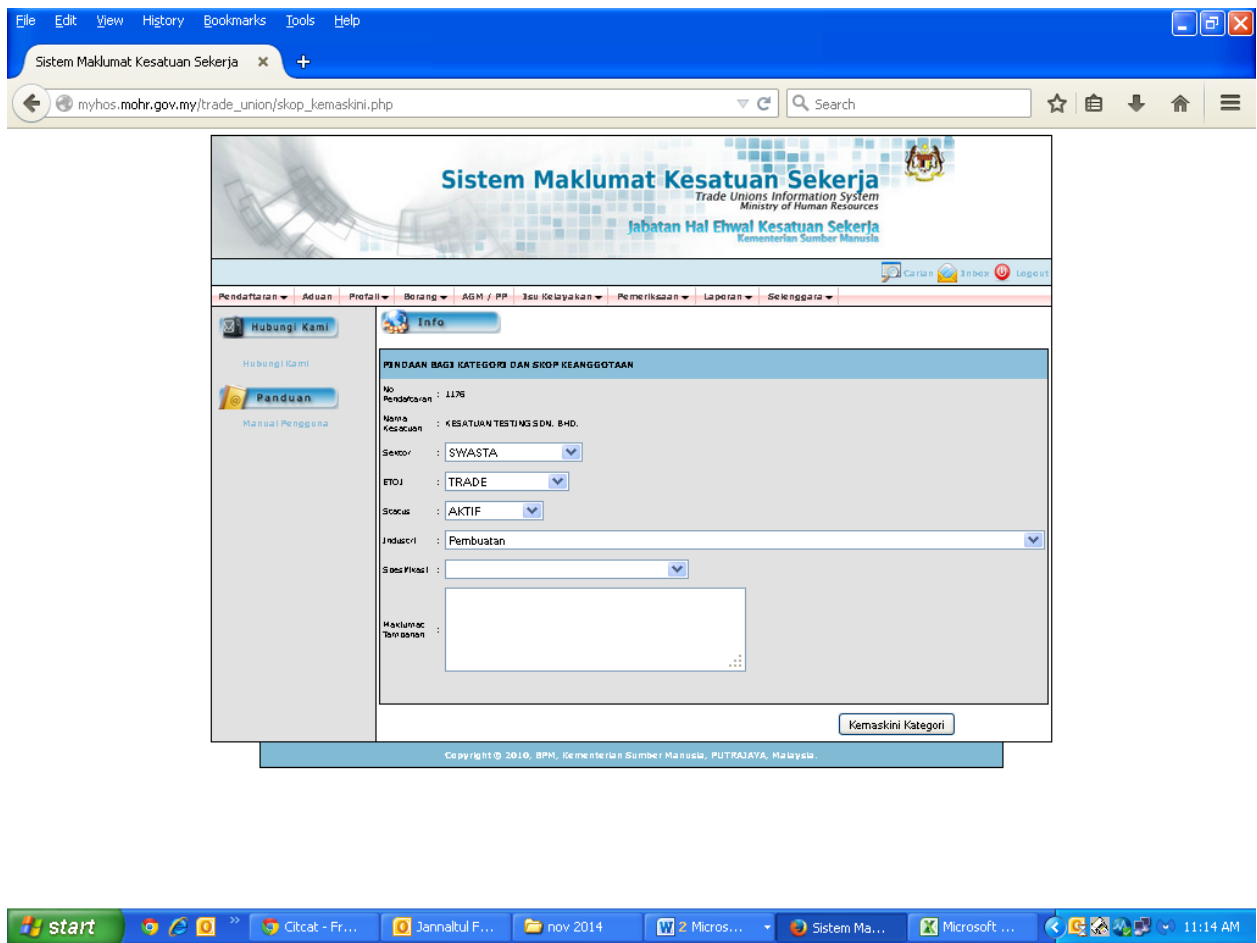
File Edit View History Bookmarks Tools Help

Sistem Maklumat Kesatuan Sekerja ×

myhos.mohr.gov.my/trade_union/skop_kemaskini.php

Search

Sistem Maklumat Kesatuan Sekerja
Trade Unions Information System
Ministry of Human Resources
Jabatan Hal Ehwal Kesatuan Sekerja
Kementerian Sumber Manusia

Carian Inbox Logout

Pendaftaran Aduan Profail Borang AGM / PP Isu Kelayakan Pemeriksaan Laporan Selenggara

Hubungi Kami

Hubungi Kami

Panduan

Manual Pengguna

Info

PINDAAN BAGI KATEGORI DAN SKOP KEANGGOTAAN

No Pendaftaran : 1176

Nama Kesatuan : KESATUAN TESTING SDN. BHD.

Sektor : SWASTA

ETOJ : TRADE

Status : AKTIF

Industri : Pembuatan

Spesifikasi :

Maklumat Tambahan :

Kemaskini Kategori

Copyright © 2010, BPM, Kementerian Sumber Manusia, PUTRAJAYA, Malaysia.

start Citcat - Fr... Jannaltul F... nov 2014 2 Micros... Sistem Ma... Microsoft ... 11:14 AM